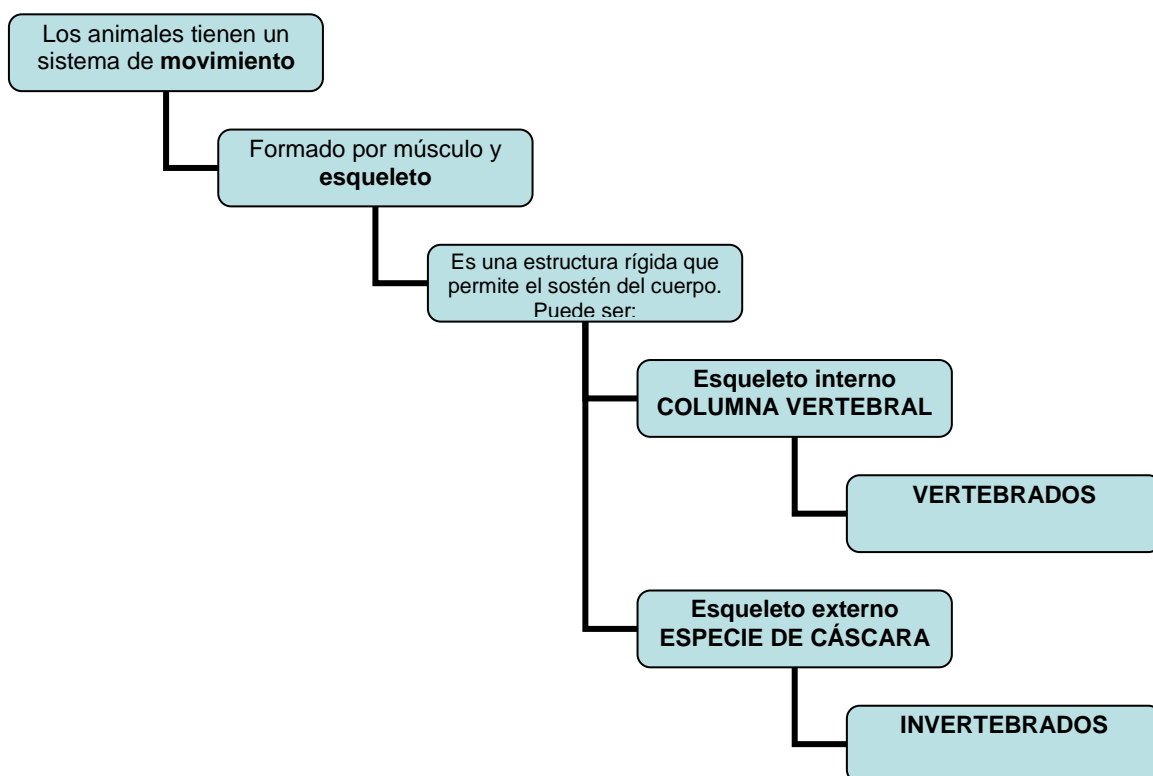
Los animales tienen un sistema de movimiento

Formado por músculo y esqueleto

Es una estructura rígida que permite el sostén del cuerpo. Puede ser:

Esqueleto interno
COLUMNA VERTEBRAL

VERTEBRADOS

Esqueleto externo
ESPECIE DE CÁSCARA

INVERTEBRADOS